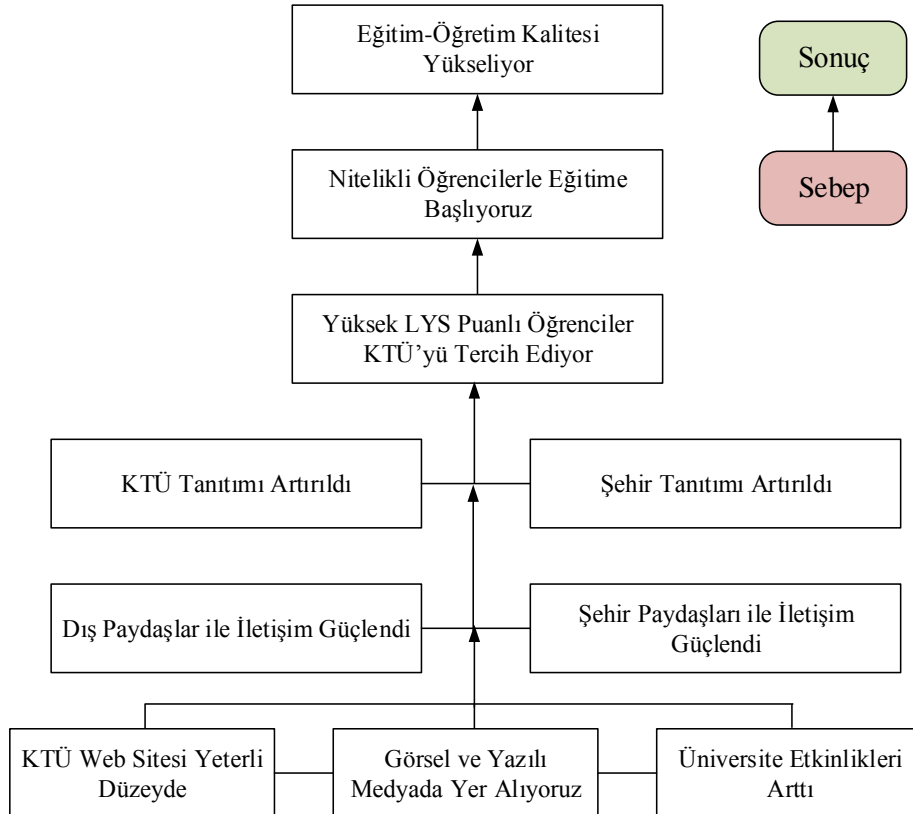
Eğitim-Öğretim Kalitesi Yükseliyor

Sonuç

Sebep

Nitelikli Öğrencilerle Eğitime Başlıyoruz

Yüksek LYS Puanlı Öğrenciler KTÜ'yü Tercih Ediyor

KTÜ Tanıtımı Artırıldı

Şehir Tanıtımı Artırıldı

Dış Paydaşlar ile İletişim Güçlendi

Şehir Paydaşları ile İletişim Güçlendi

KTÜ Web Sitesi Yeterli Düzeyde

Görsel ve Yazılı Medyada Yer Alıyoruz

Üniversite Etkinlikleri Arttı